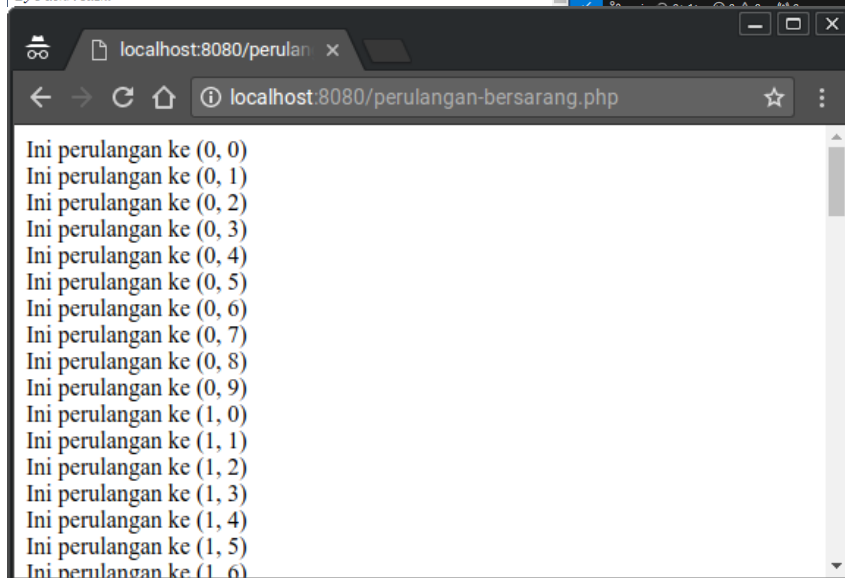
localhost:8080/perulan ×

localhost:8080/perulangan-bersarang.php

Ini perulangan ke (0, 0)
Ini perulangan ke (0, 1)
Ini perulangan ke (0, 2)
Ini perulangan ke (0, 3)
Ini perulangan ke (0, 4)
Ini perulangan ke (0, 5)
Ini perulangan ke (0, 6)
Ini perulangan ke (0, 7)
Ini perulangan ke (0, 8)
Ini perulangan ke (0, 9)
Ini perulangan ke (1, 0)
Ini perulangan ke (1, 1)
Ini perulangan ke (1, 2)
Ini perulangan ke (1, 3)
Ini perulangan ke (1, 4)
Ini perulangan ke (1, 5)
Ini perulangan ke (1, 6)